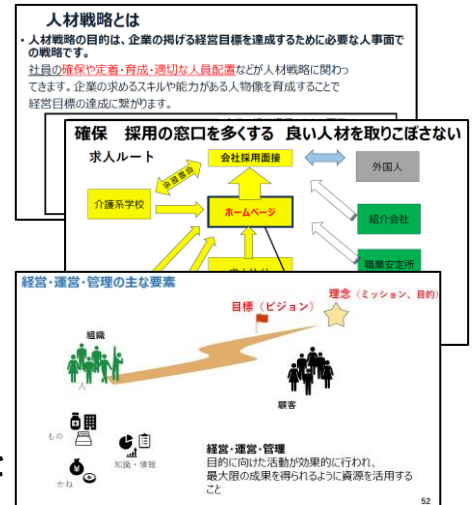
人材戦略とは

・人材戦略の目的は、企業の掲げる経営目標を達成するために必要な人事面での戦略です。

社員の確保や定着・育成・適切な人員配置などが人材戦略に関わってきます。企業の求めるスキルや能力がある人物像を育成することで経営目標の達成に繋がります。

確保　採用の窓口を多くする　良い人材を取りこぼさない

求人ルート

会社採用面接

外国人

介護系学校

学校推薦

ホームページ

紹介会社

職業安定所

経営・運営・管理の主な要素

目標（ビジョン）

理念（ミッション、目的）

組織

人

顧客

もの

知識・情報

かね

経営・運営・管理
目的に向けた活動が効果的に行われ、最大限の成果を得られるように資源を活用すること

52